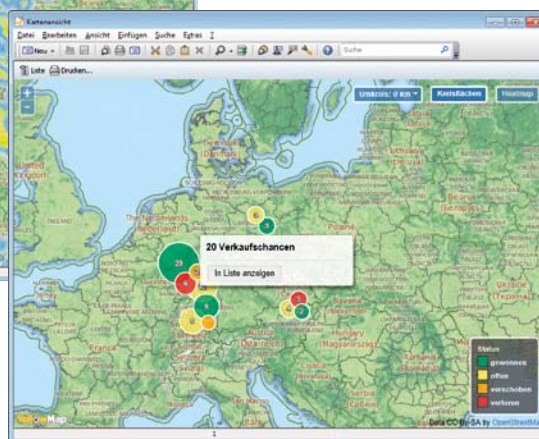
Kartenansicht
Datei Bearbeiten Ansicht Einfügen Suche Extras ?
Neu
Suche
Liste Drucken...
Umkreis: 0 km
Kreisflächen
Heatmap
20 Verkaufschancen
In Liste anzeigen
Status
gewonnen
offen
verschoben
verloren
Data CC-By-SA by OpenStreetMap
1